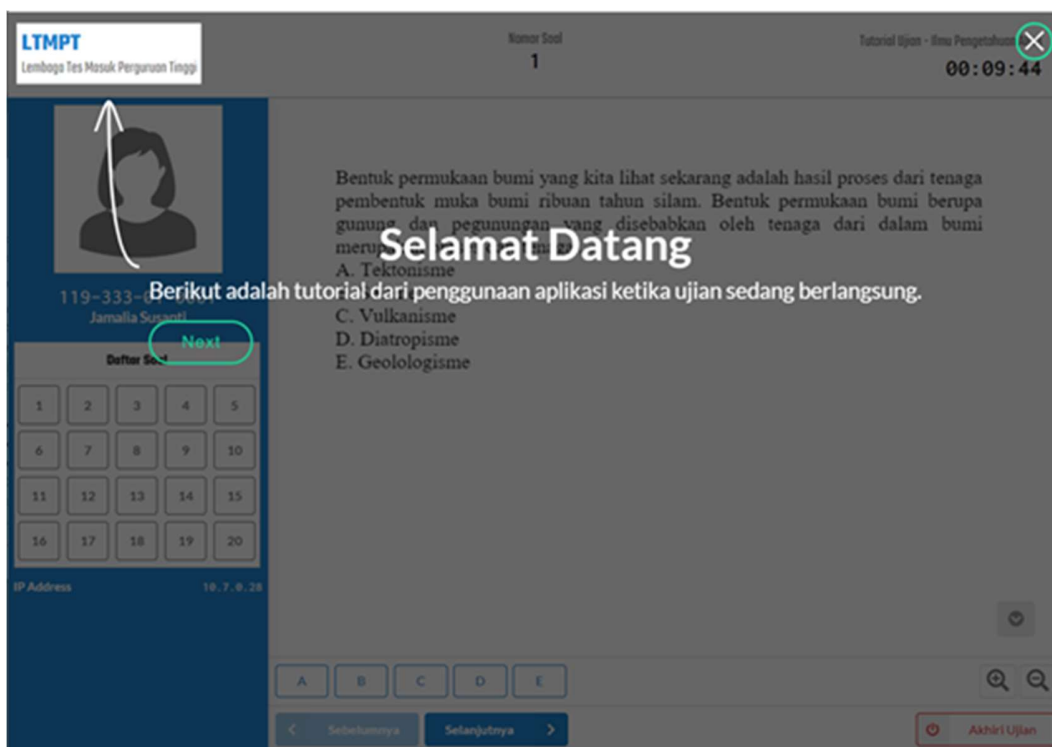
LTMPT
Lembaga Tes Masuk Perguruan Tinggi

Nomor Soal
1

Tutorial Ujian - Ilmu Pengetahuan
00:09:44

Bentuk permukaan bumi yang kita lihat sekarang adalah hasil proses dari tenaga pembentuk muka bumi ribuan tahun silam. Bentuk permukaan bumi berupa gunung dan pegunungan yang disebabkan oleh tenaga dari dalam bumi meru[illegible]
A. Tektonisme
C. Vulkanisme
D. Diatropisme
E. Geolologisme

Selamat Datang
Berikut adalah tutorial dari penggunaan aplikasi ketika ujian sedang berlangsung.

119-333-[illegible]
Jamalia Susanti

Next

Daftar Soal

| 1 | 2 | 3 | 4 | 5 |
|---|---|---|---|---|
| 6 | 7 | 8 | 9 | 10 |
| 11 | 12 | 13 | 14 | 15 |
| 16 | 17 | 18 | 19 | 20 |

IP Address 10.7.0.28

A B C D E

Sebelumnya
Selanjutnya

Akhiri Ujian